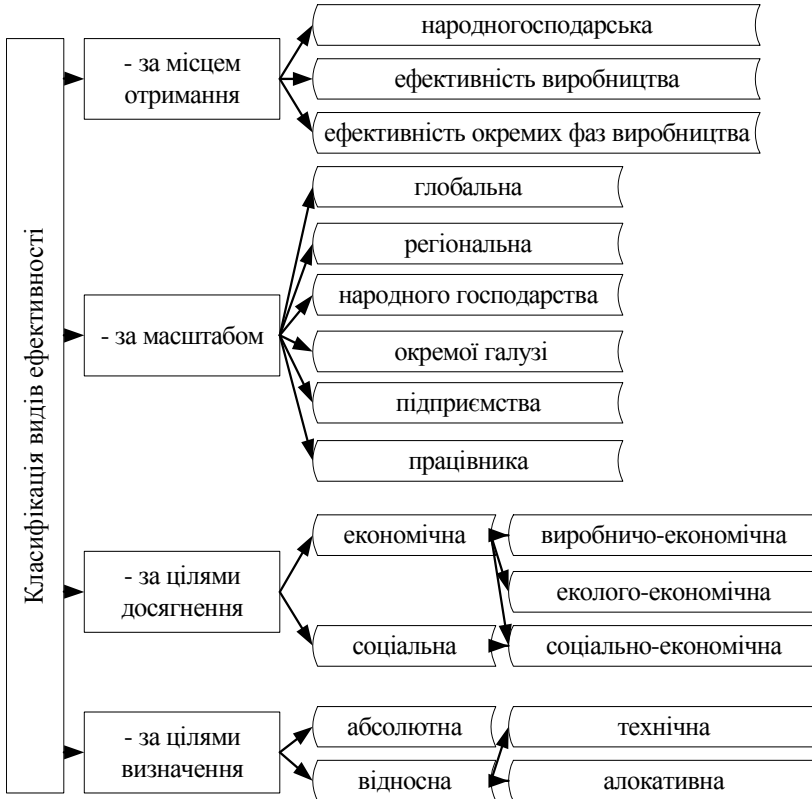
Класифікація видів ефективності

- за місцем отримання

народногосподарська

ефективність виробництва

ефективність окремих фаз виробництва

- за масштабом

глобальна

регіональна

народного господарства

окремої галузі

підприємства

працівника

- за цілями досягнення

економічна

соціальна

виробничо-економічна

еколого-економічна

соціально-економічна

- за цілями визначення

абсолютна

відносна

технічна

алокативна